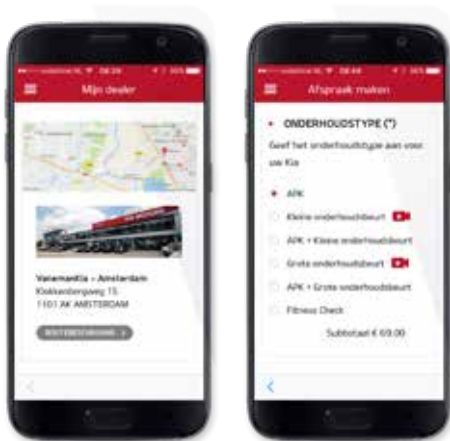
Mijn dealer

Vanamerila - Amsterdam
Klokkenbergweg 15
1101 AK AMSTERDAM

ROUTEBESCHRIJVING

Afspraak maken

ONDERHOUDSTYPE (*)
Geef het onderhoudstype aan voor uw Kia

APK
Kleine onderhoudsbeurt
APK + Kleine onderhoudsbeurt
Grote onderhoudsbeurt
APK + Grote onderhoudsbeurt
Fitness Check

Subtotaal € 69,00